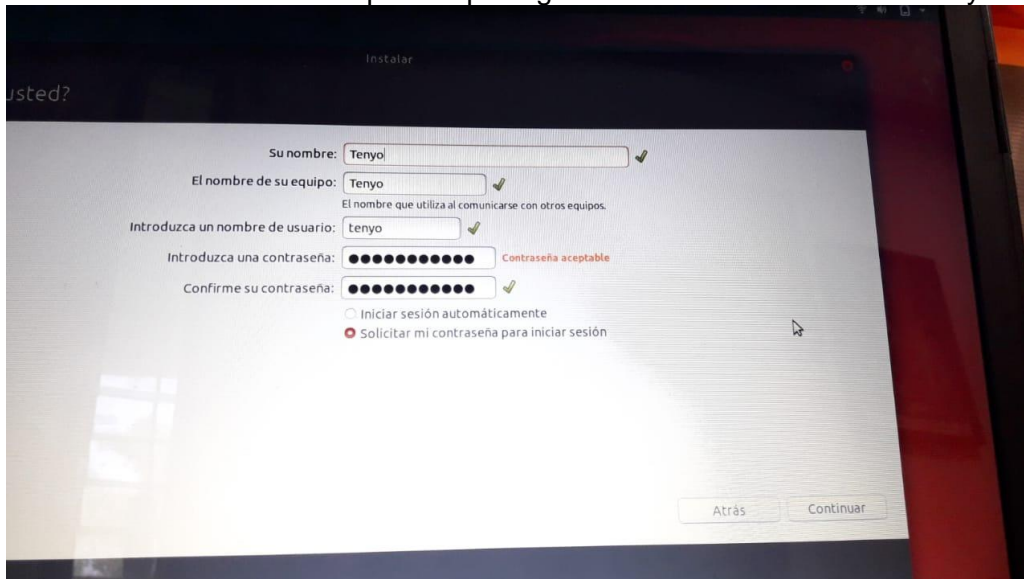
Instalar

usted?

Su nombre: Tenyo

El nombre de su equipo: Tenyo

El nombre que utiliza al comunicarse con otros equipos.

Introduzca un nombre de usuario: tenyo

Introduzca una contraseña: ●●●●●●●●●●● Contraseña aceptable

Confirme su contraseña: ●●●●●●●●●●●

Iniciar sesión automáticamente

Solicitar mi contraseña para iniciar sesión

Atrás

Continuar